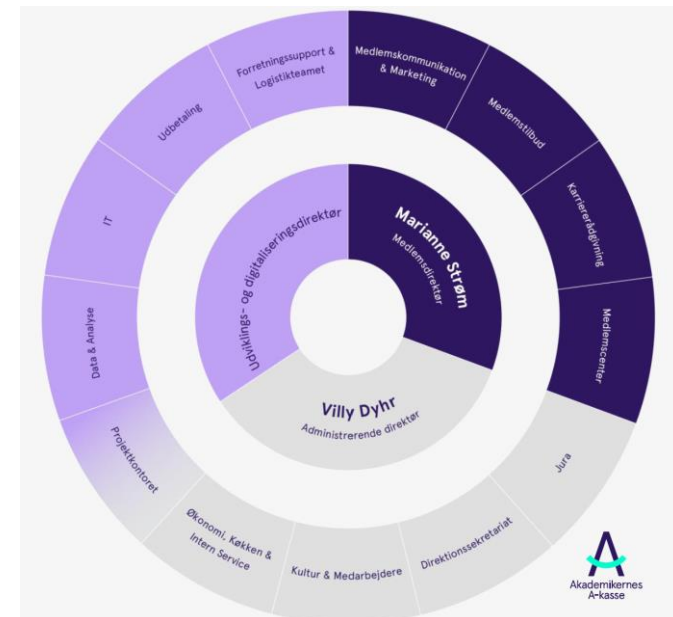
Marianne Strøm
Medlemsdirektør

Udviklings- og digitaliseringsdirektør

Villy Dyhr
Administrerende direktør

Medlemskommunikation & Marketing

Medlemstilbud

Karriererådgivning

Medlemscenter

Jura

Direktionssekretariat

Kultur & Medarbejdere

Økonomi, Køkken & Intern Service

Projektkontoret

Data & Analyse

IT

Udbetaling

Forretningssupport & Logistikteamet

Akademikernes A-kasse